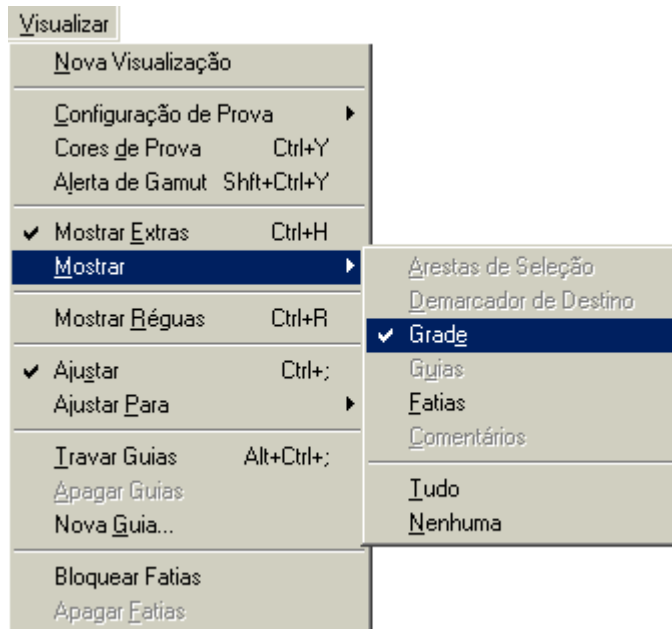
Visualizar

Nova Visualização

Configuração de Prova
Cores de Prova Ctrl+Y
Alerta de Gamut Shft+Ctrl+Y

✔ Mostrar Extras Ctrl+H
Mostrar

Mostrar Réguas Ctrl+R

✔ Ajustar Ctrl+;
Ajustar Para

Travar Guias Alt+Ctrl+;
Apagar Guias
Nova Guia...

Bloquear Fatias
Apagar Fatias

Arestas de Seleção
Demarcador de Destino
✔ Grade
Guias
Fatias
Comentários

Tudo
Nenhuma